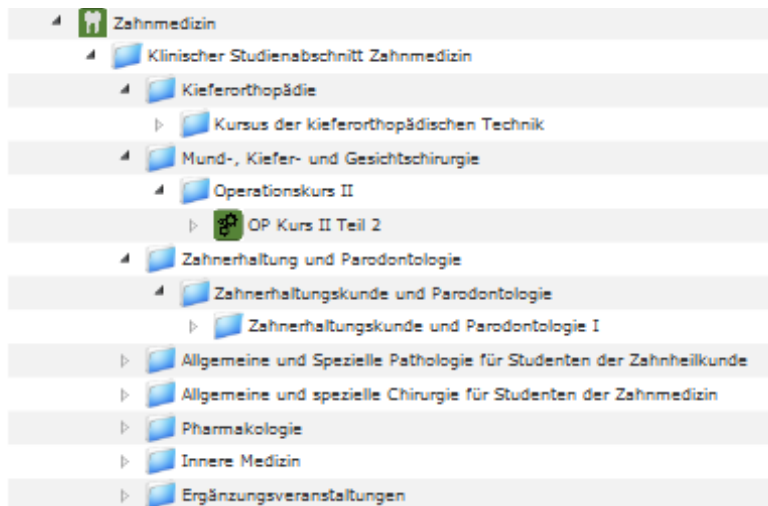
Zahnmedizin
Klinischer Studienabschnitt Zahnmedizin
Kieferorthopädie
Kursus der kieferorthopädischen Technik
Mund-, Kiefer- und Gesichtschirurgie
Operationskurs II
OP Kurs II Teil 2
Zahnerhaltung und Parodontologie
Zahnerhaltungskunde und Parodontologie
Zahnerhaltungskunde und Parodontologie I
Allgemeine und Spezielle Pathologie für Studenten der Zahnheilkunde
Allgemeine und spezielle Chirurgie für Studenten der Zahnmedizin
Pharmakologie
Innere Medizin
Ergänzungsveranstaltungen